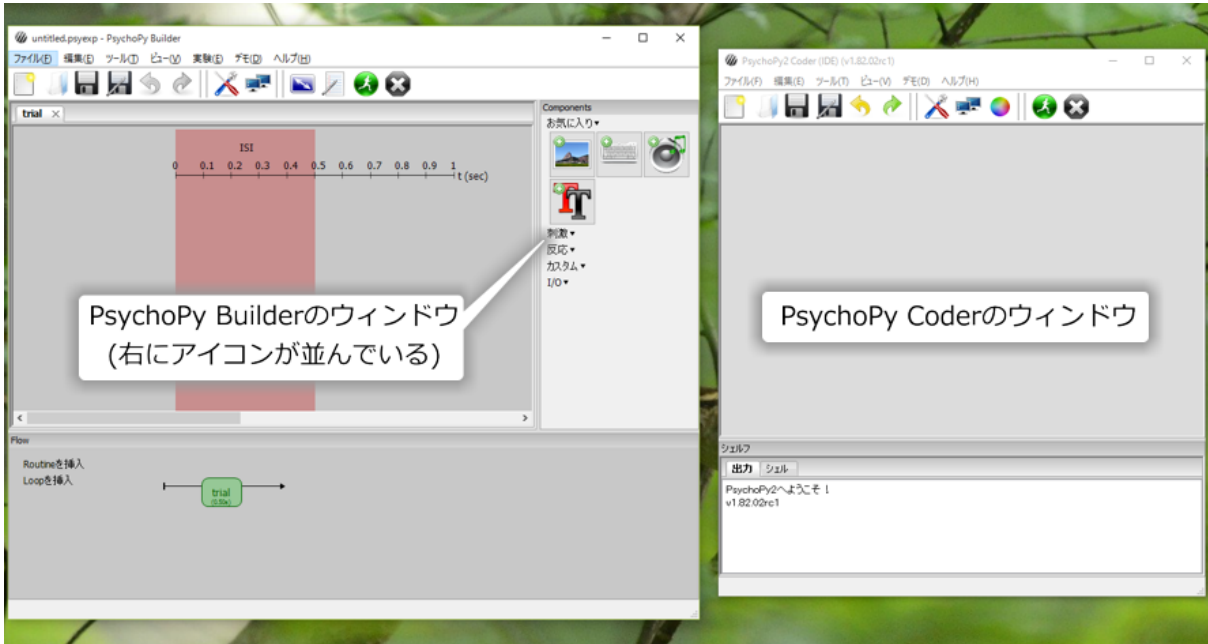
untitled.psyexp - PsychoPy Builder

ファイル(F) 編集(E) ツール(T) ビュー(V) 実験(E) デモ(D) ヘルプ(H)

trial

ISI

0 0.1 0.2 0.3 0.4 0.5 0.6 0.7 0.8 0.9 1 t (sec)

Components

お気に入り▾

刺激▾
反応▾
カスタム▾
I/O▾

PsychoPy Builderのウィンドウ
(右にアイコンが並んでいる)

Flow

Routineを挿入
Loopを挿入

trial
(0.50s)

PsychoPy2 Coder (IDE) (v1.82.02rc1)

ファイル(F) 編集(E) ツール(T) ビュー(V) デモ(D) ヘルプ(H)

PsychoPy Coderのウィンドウ

シェルフ

出力 シェル

PsychoPy2へようこそ！
v1.82.02rc1